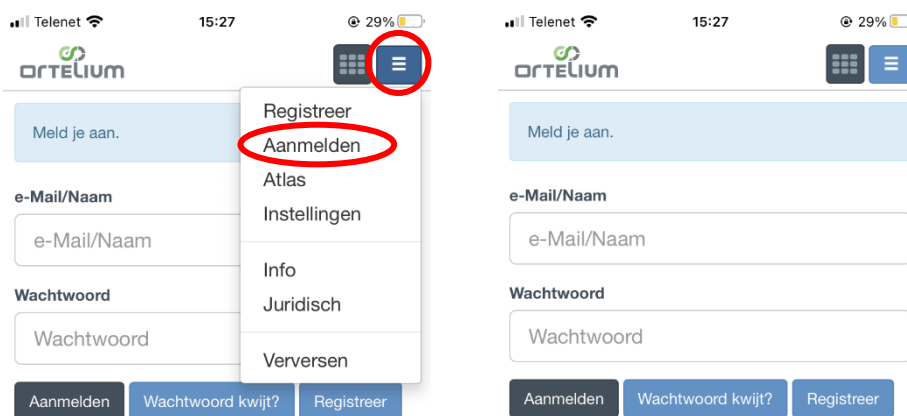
Telenet 15:27 29%

ortelium

Meld je aan.

e-Mail/Naam

e-Mail/Naam

Wachtwoord

Wachtwoord

Aanmelden Wachtwoord kwijt? Registreer

Registreer
Aanmelden
Atlas
Instellingen

Info
Juridisch

Verversen

Telenet 15:27 29%

ortelium

Meld je aan.

e-Mail/Naam

e-Mail/Naam

Wachtwoord

Wachtwoord

Aanmelden Wachtwoord kwijt? Registreer